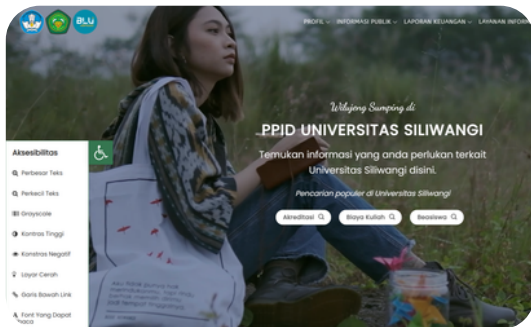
BLU

PROFIL ⌄ INFORMASI PUBLIK ⌄ LAPORAN KEUANGAN ⌄ LAYANAN INFORM

Wilujeng Sumping di

PPID UNIVERSITAS SILIWANGI

Temukan informasi yang anda perlukan terkait Universitas Siliwangi disini.

Pencarian populer di Universitas Siliwangi

Akreditasi

Biaya Kuliah

Beasiswa

Aksesibilitas

Perbesar Teks

Perkecil Teks

Grayscale

Kontras Tinggi

Kontras Negatif

Layar Cerah

Garis Bawah Link

Font Yang Dapat Dibaca

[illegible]